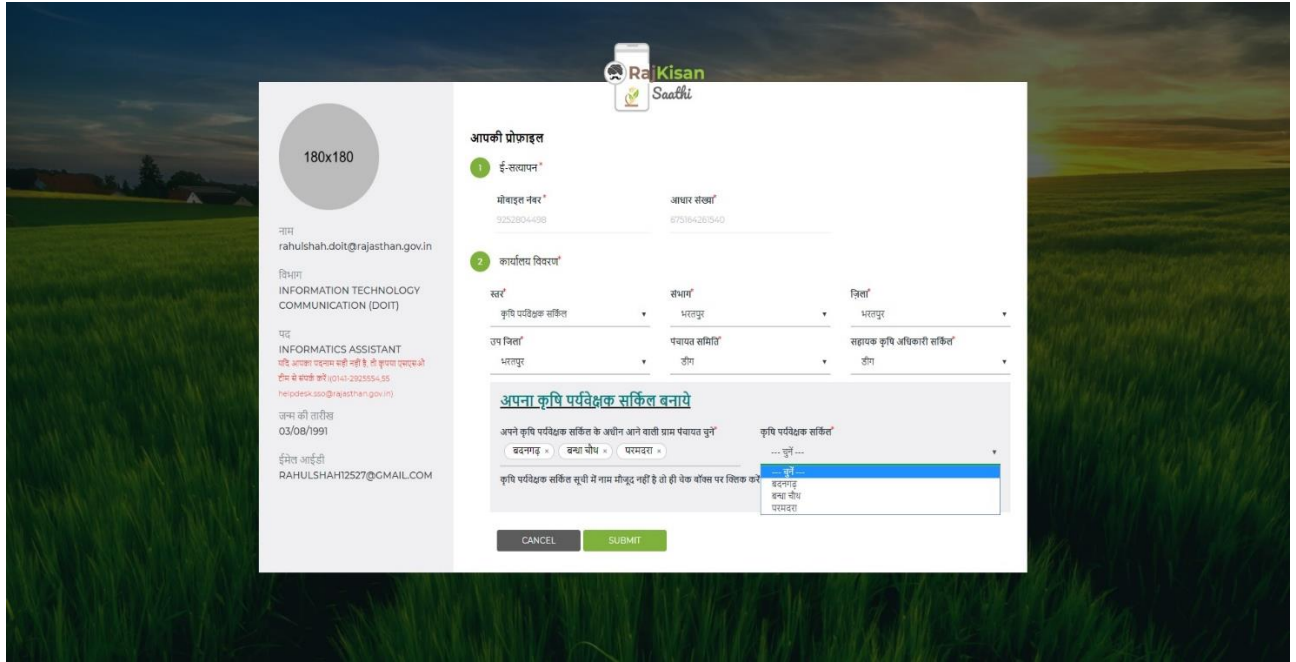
RajKisan Saathi

180x180

नाम
rahulshah.doit@rajasthan.gov.in

विभाग
INFORMATION TECHNOLOGY COMMUNICATION (DOIT)

पद
INFORMATICS ASSISTANT
यदि आपका पदनाम सही नहीं है, तो कृपया एसएसओ टीम से संपर्क करें (0141-2925554,55 helpdesk.sso@rajasthan.gov.in)

जन्म की तारीख
03/08/1991

ईमेल आईडी
RAHULSHAH12527@GMAIL.COM

आपकी प्रोफ़ाइल

1 ई-सत्यापन*

मोबाइल नंबर*
9252804498

आधार संख्या*
675164261540

2 कार्यालय विवरण*

स्तर*
कृषि पर्यवेक्षक सर्किल

संभाग*
भरतपुर

जिला*
भरतपुर

उप जिला*
भरतपुर

पंचायत समिति*
डीग

सहायक कृषि अधिकारी सर्किल*
डीग

अपना कृषि पर्यवेक्षक सर्किल बनाये

अपने कृषि पर्यवेक्षक सर्किल के अधीन आने वाली ग्राम पंचायत चुनें*
बदनगढ़ × बन्धा चौथ × परमदरा ×

कृषि पर्यवेक्षक सर्किल*
--- चुनें ---

--- चुनें ---
बदनगढ़
बन्धा चौथ
परमदरा

कृषि पर्यवेक्षक सर्किल सूची में नाम मौजूद नहीं है तो ही चेक बॉक्स पर क्लिक करे

CANCEL
SUBMIT